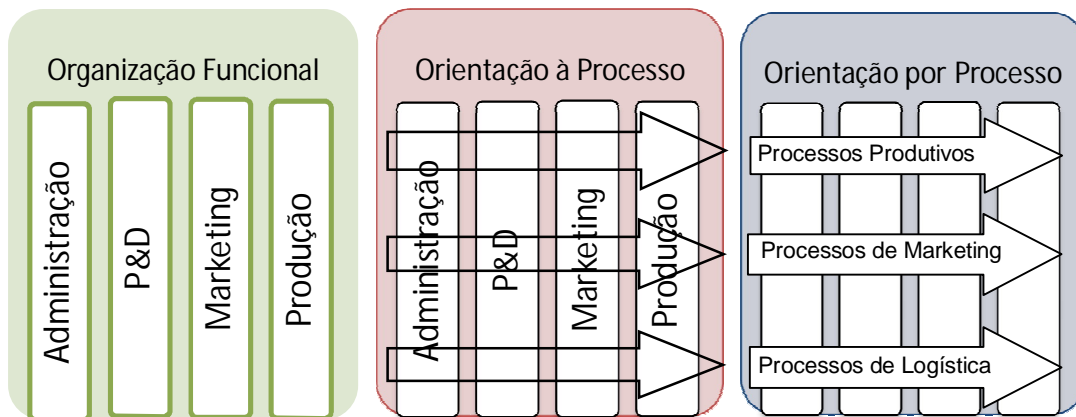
Organização Funcional

Administração

P&D

Marketing

Produção

Orientação à Processo

Administração

P&D

Marketing

Produção

Orientação por Processo

Processos Produtivos

Processos de Marketing

Processos de Logística